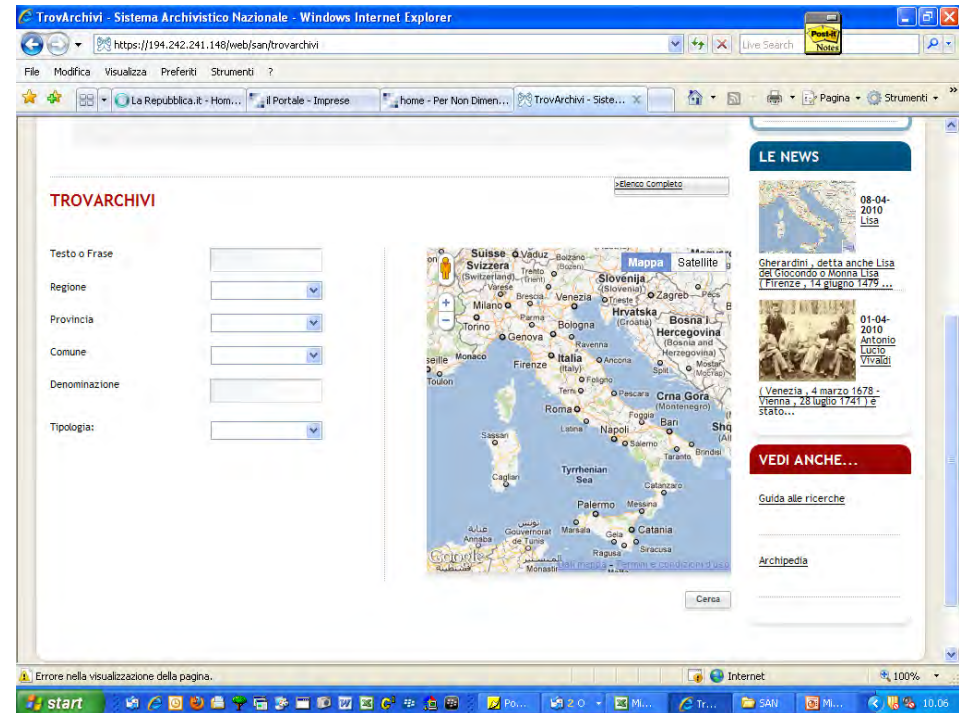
TrovArchivi - Sistema Archivistico Nazionale - Windows Internet Explorer

https://194.242.241.148/web/san/trovarchivi

Live Search

Post-it Notes

File Modifica Visualizza Preferiti Strumenti ?

La Repubblica.it - Hom... il Portale - Imprese home - Per Non Dimen... TrovArchivi - Siste...

Pagina Strumenti

>Elenco Completo

TROVARCHIVI

Testo o Frase

Regione

Provincia

Comune

Denominazione

Tipologia:

Mappa Satellite

Suisse Vaduz Bolzano Svizzera (Switzerland) Trento (Trent) Slovenija (Slovenia) Varese Brescia Venezia Trieste Zagreb Pecs Milano Hrvatska (Croatia) Torino Parma Bologna Bosna i Hercegovina (Bosnia and Herzegovina) Genova Ravenna Monaco Italia (Italy) Ancona Firenze Split Mostar Toulon Foligno Terni Pescara Crna Gora (Montenegro) Roma Foggia Bari Latina Napoli Salerno Taranto Brindisi Sassari Tyrrhenian Sea Cagliari Catanzaro Palermo Messina Marsala Catania Gela Siracusa Ragusa Annaba Tunis Monastir

Google

Cerca

LE NEWS

08-04-2010 Lisa

Gherardini , detta anche Lisa del Giocondo o Monna Lisa ( Firenze , 14 giugno 1479 ...

01-04-2010 Antonio Lucio Vivaldi

( Venezia , 4 marzo 1678 - Vienna , 28 luglio 1741 ) e stato...

VEDI ANCHE...

Guida alle ricerche

Archipedia

Errore nella visualizzazione della pagina.

Internet

100%

start

Po... 2 O Mi... Tr... SAN Mi... 10.06